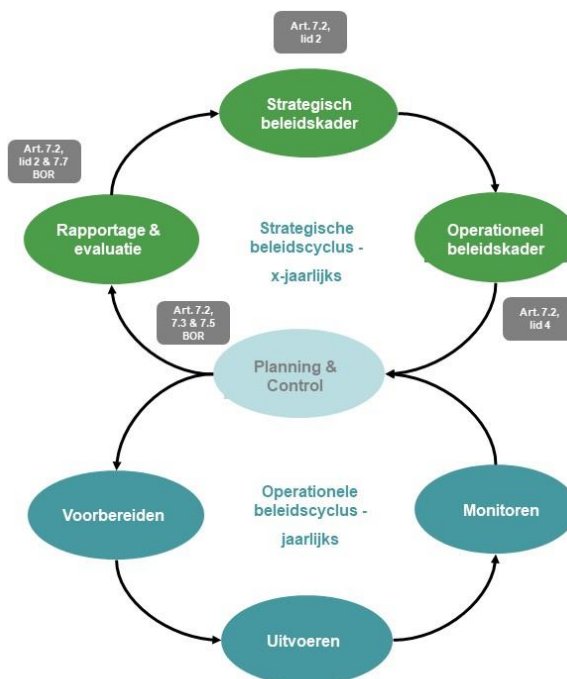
Art. 7.2, lid 2

Strategisch beleidskader

Art. 7.2, lid 2 & 7.7 BOR

Rapportage & evaluatie

Strategische beleidscyclus - x-jaarlijks

Operationeel beleidskader

Art. 7.2, 7.3 & 7.5 BOR

Art. 7.2, lid 4

Planning & Control

Voorbereiden

Operationele beleidscyclus - jaarlijks

Monitoren

Uitvoeren